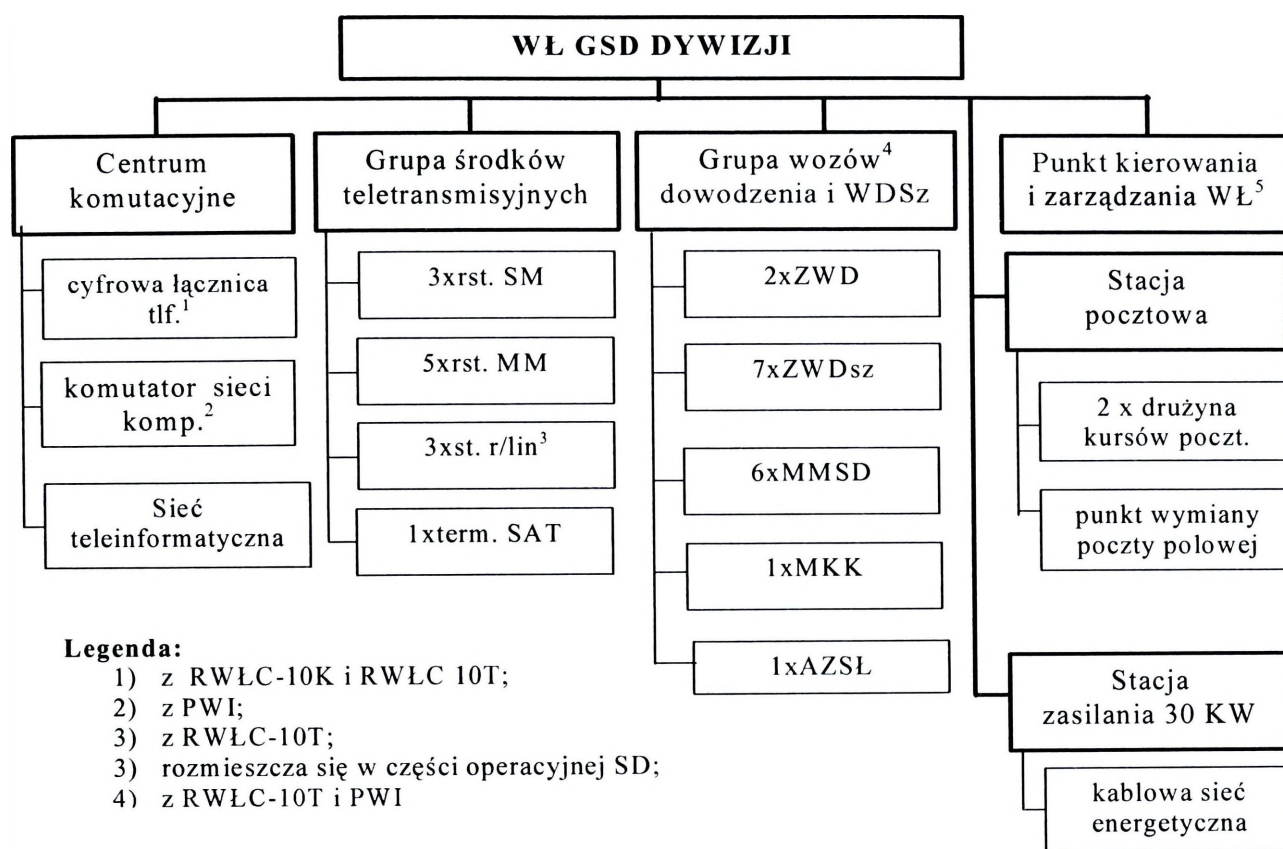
WŁ GSD DYWIZJI

Centrum komutacyjne

cyfrowa łącznica tlf.$^1$

komutator sieci komp.$^2$

Sieć teleinformatyczna

Grupa środków teletransmisyjnych

3xrst. SM

5xrst. MM

3xst. r/lin$^3$

1xterm. SAT

Grupa wozów$^4$ dowodzenia i WDSz

2xZWD

7xZWDsz

6xMMSD

1xMKK

1xAZSŁ

Punkt kierowania i zarządzania WŁ$^5$

Stacja pocztowa

2 x drużyna kursów poczt.

punkt wymiany poczty polowej

Stacja zasilania 30 KW

kablowa sieć energetyczna

Legenda:
1) z RWŁC-10K i RWŁC 10T;
2) z PWI;
3) z RWŁC-10T;
3) rozmieszcza się w części operacyjnej SD;
4) z RWŁC-10T i PWI